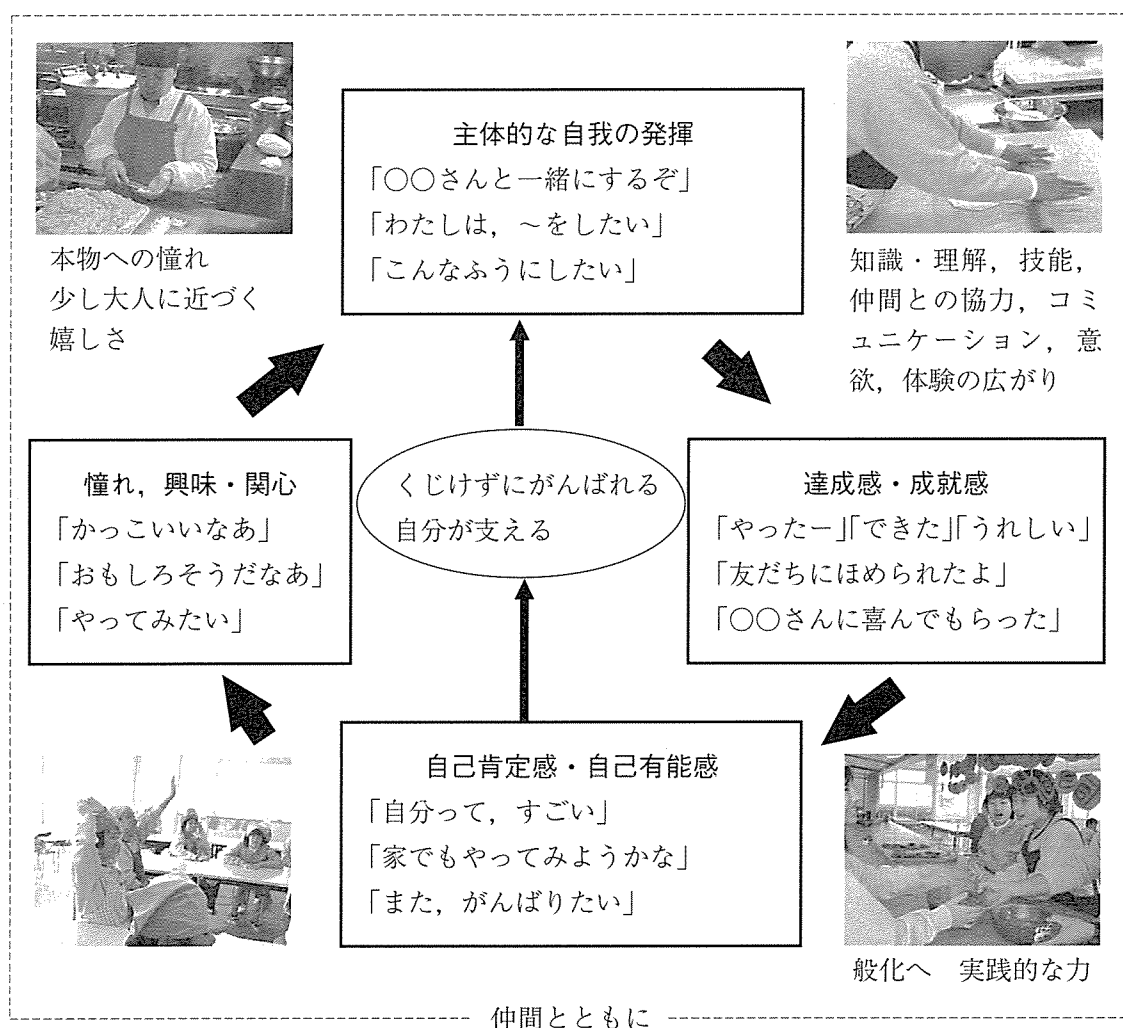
主体的な自我の発揮
「〇〇さんと一緒にするぞ」
「わたしは，～をしたい」
「こんなふうにしたい」

本物への憧れ
少し大人に近づく嬉しさ

知識・理解，技能，仲間との協力，コミュニケーション，意欲，体験の広がり

憧れ，興味・関心
「かっこいいなあ」
「おもしろそうだなあ」
「やってみたい」

くじけずにがんばれる自分が支える

達成感・成就感
「やったー」「できた」「うれしい」
「友だちにほめられたよ」
「〇〇さんに喜んでもらった」

自己肯定感・自己有能感
「自分って，すごい」
「家でもやってみようかな」
「また，がんばりたい」

般化へ　実践的な力

仲間とともに